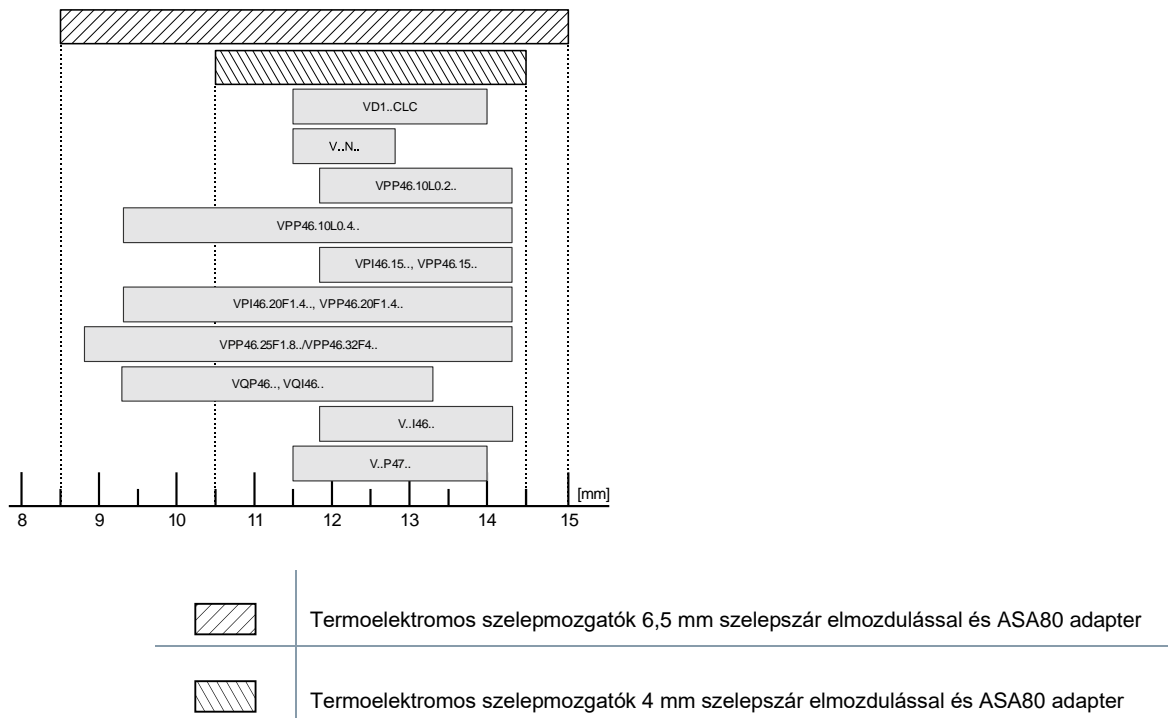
VD1..CLC

V..N..

VPP46.10L0.2..

VPP46.10L0.4..

VPI46.15.., VPP46.15..

VPI46.20F1.4.., VPP46.20F1.4..

VPP46.25F1.8../VPP46.32F4..

VQP46.., VQI46..

V..I46..

V..P47..

[mm]

8 9 10 11 12 13 14 15

| | |
|---|---|
| | Termoelektromos szelepmozgatók 6,5 mm szelepszár elmozdulással és ASA80 adapter |
| | Termoelektromos szelepmozgatók 4 mm szelepszár elmozdulással és ASA80 adapter |